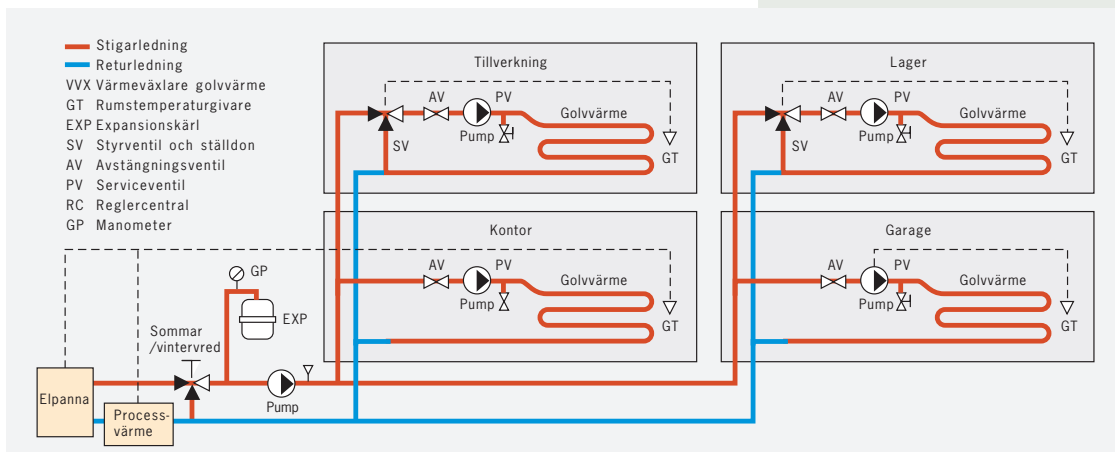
Stigarledning
Returledning
VVX Värmeväxlare golvvärme
GT Rumstemperaturgivare
EXP Expansionskärl
SV Styrventil och ställdon
AV Avstängningsventil
PV Serviceventil
RC Reglercentral
GP Manometer

Tillverkning
AV PV
Pump
Golvvärme
SV
GT

Lager
AV PV
Pump
Golvvärme
SV
GT

Kontor
AV PV
Pump
Golvvärme
GT

Garage
AV PV
Pump
Golvvärme
GT

GP
EXP
Sommar /vintervred
Pump
Elpanna
Processvärme